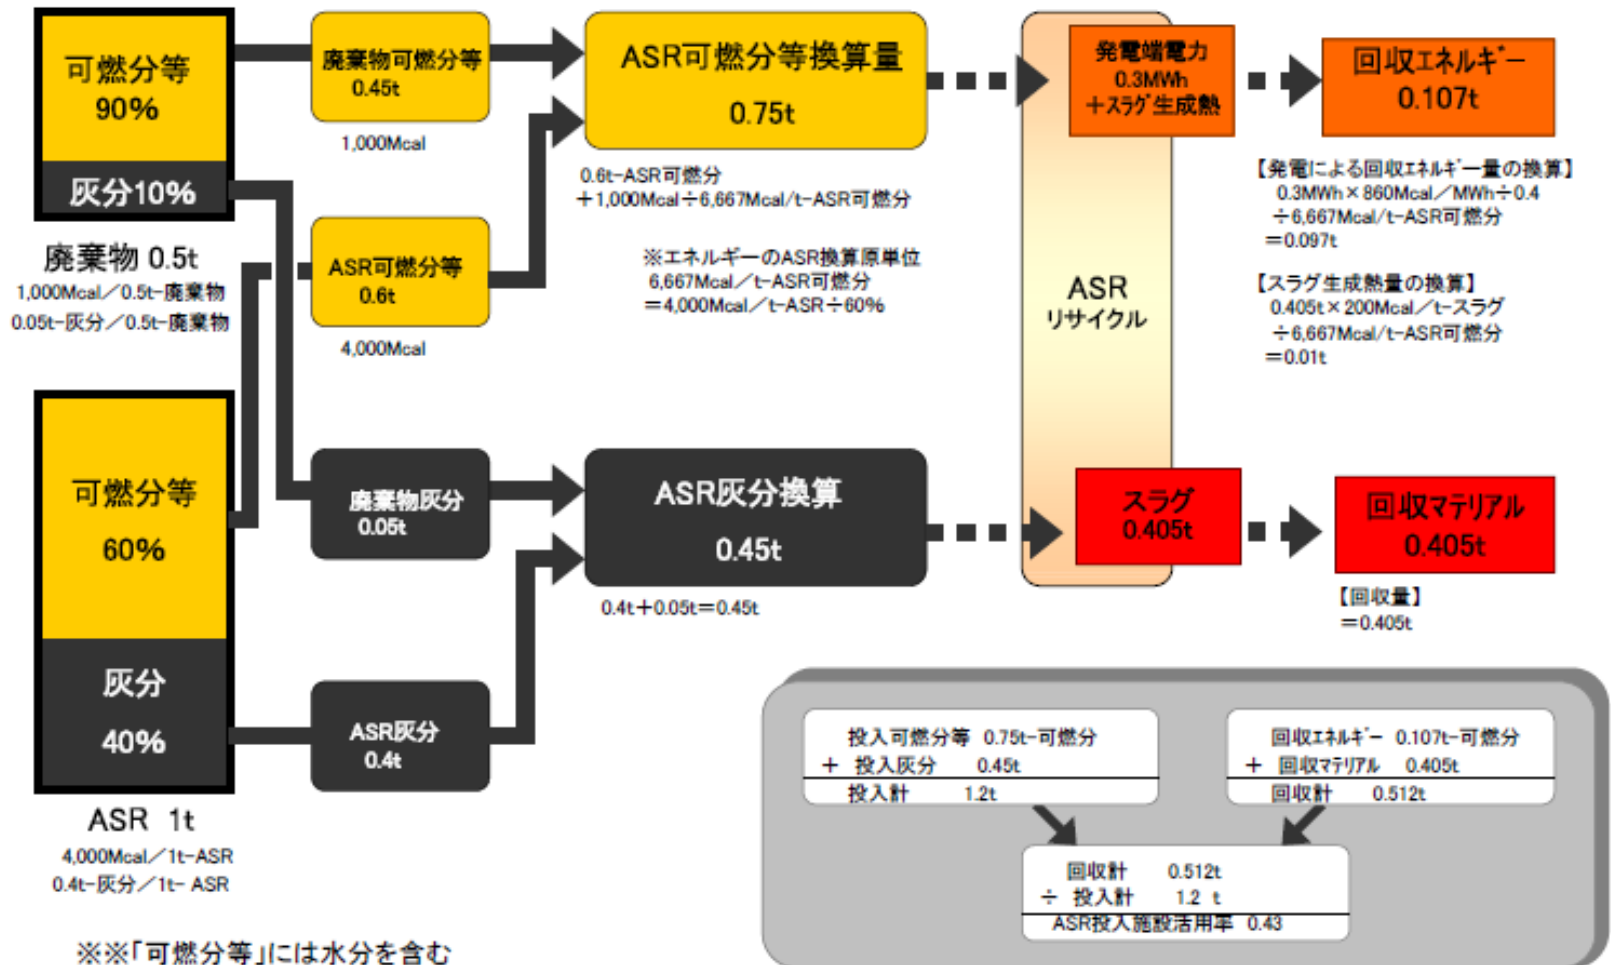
可燃分等
90%

灰分10%

廃棄物 0.5t
1,000Mcal／0.5t-廃棄物
0.05t-灰分／0.5t-廃棄物

可燃分等
60%

灰分
40%

ASR 1t
4,000Mcal／1t-ASR
0.4t-灰分／1t- ASR

※※「可燃分等」には水分を含む

廃棄物可燃分等
0.45t
1,000Mcal

ASR可燃分等
0.6t
4,000Mcal

廃棄物灰分
0.05t

ASR灰分
0.4t

ASR可燃分等換算量
0.75t

0.6t-ASR可燃分
＋1,000Mcal÷6,667Mcal/t-ASR可燃分

※エネルギーのASR換算原単位
6,667Mcal／t-ASR可燃分
＝4,000Mcal／t-ASR÷60%

ASR灰分換算
0.45t

0.4t＋0.05t＝0.45t

発電端電力
0.3MWh
＋スラグ生成熱

ASR
リサイクル

スラグ
0.405t

回収エネルギー
0.107t

【発電による回収エネルギー量の換算】
0.3MWh×860Mcal／MWh÷0.4
÷6,667Mcal/t-ASR可燃分
＝0.097t

【スラグ生成熱量の換算】
0.405t×200Mcal／t-スラグ
÷6,667Mcal/t-ASR可燃分
＝0.01t

回収マテリアル
0.405t

【回収量】
＝0.405t

投入可燃分等 0.75t-可燃分
＋ 投入灰分 0.45t
投入計 1.2t

回収エネルギー 0.107t-可燃分
＋ 回収マテリアル 0.405t
回収計 0.512t

回収計 0.512t
÷ 投入計 1.2 t
ASR投入施設活用率 0.43